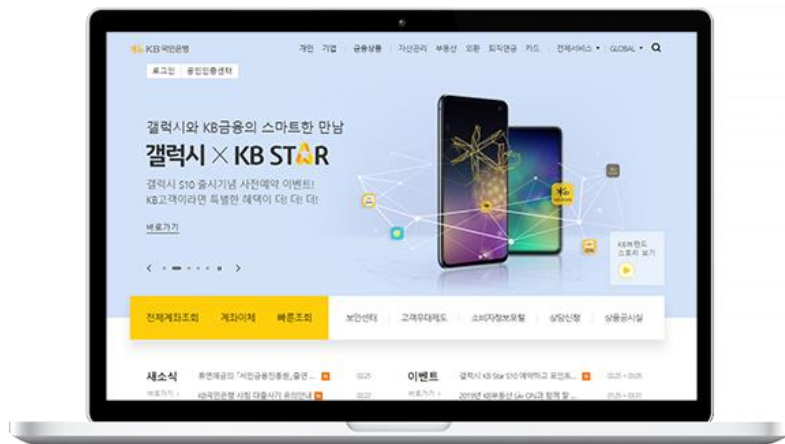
KB 국민은행

개인 기업 금융상품 자산관리 부동산 외환 퇴직연금 카드 전체서비스 GLOBAL

로그인 공인인증센터

갤럭시와 KB금융의 스마트한 만남

갤럭시 × KB STAR

갤럭시 S10 출시기념 사전예약 이벤트!
KB고객이라면 특별한 혜택이 더! 더! 더!

바로가기

KB캐릭터 스토리 보기

전체계좌조회 계좌이체 빠른조회 보안센터 고객우대제도 소비자정보포털 상담신청 상품공시실

새소식
바로가기
휴면예금의 "서민금융진흥원 출연 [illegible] 02.25
KB국민은행 사칭 대출사기 유의안내 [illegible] 02.22

이벤트
바로가기
갤럭시 KB Star S10 예약하고 포인트 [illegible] 02.25 ~ 03.05
2019년 KB부동산 Liiv ON과 함께 할 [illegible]